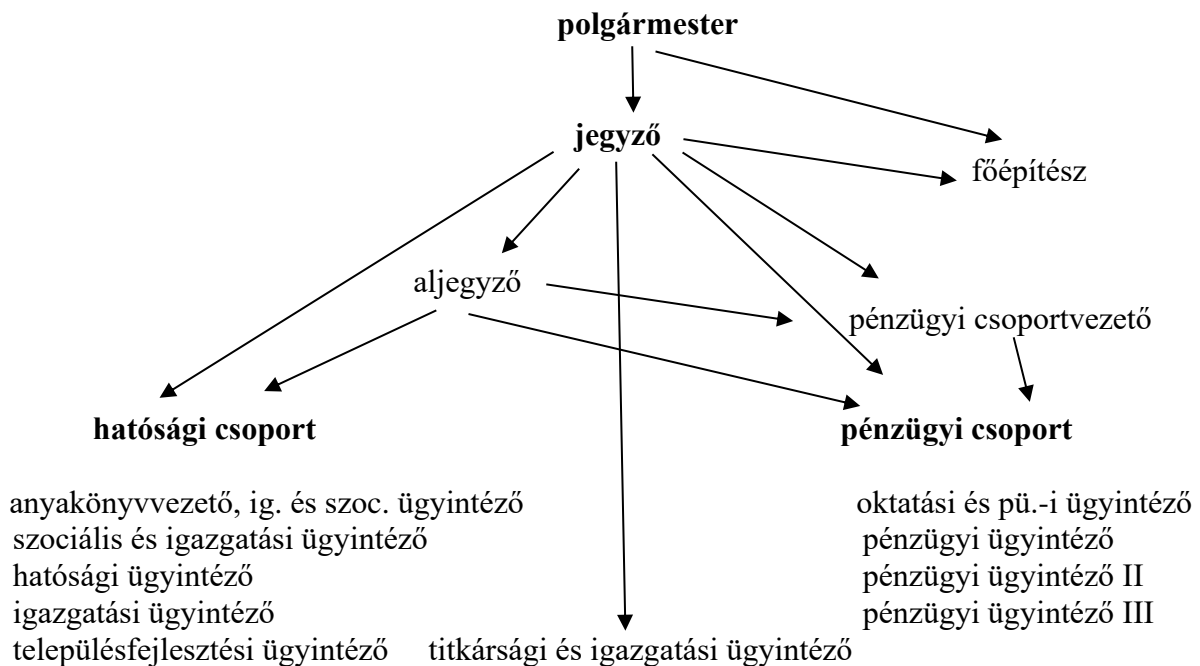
**polgármester**

**jegyző**

főépítész

aljegyző

pénzügyi csoportvezető

**hatósági csoport**

**pénzügyi csoport**

anyakönyvvezető, ig. és szoc. ügyintéző
szociális és igazgatási ügyintéző
hatósági ügyintéző
igazgatási ügyintéző
településfejlesztési ügyintéző

titkársági és igazgatási ügyintéző

oktatási és pü.-i ügyintéző
pénzügyi ügyintéző
pénzügyi ügyintéző II
pénzügyi ügyintéző III